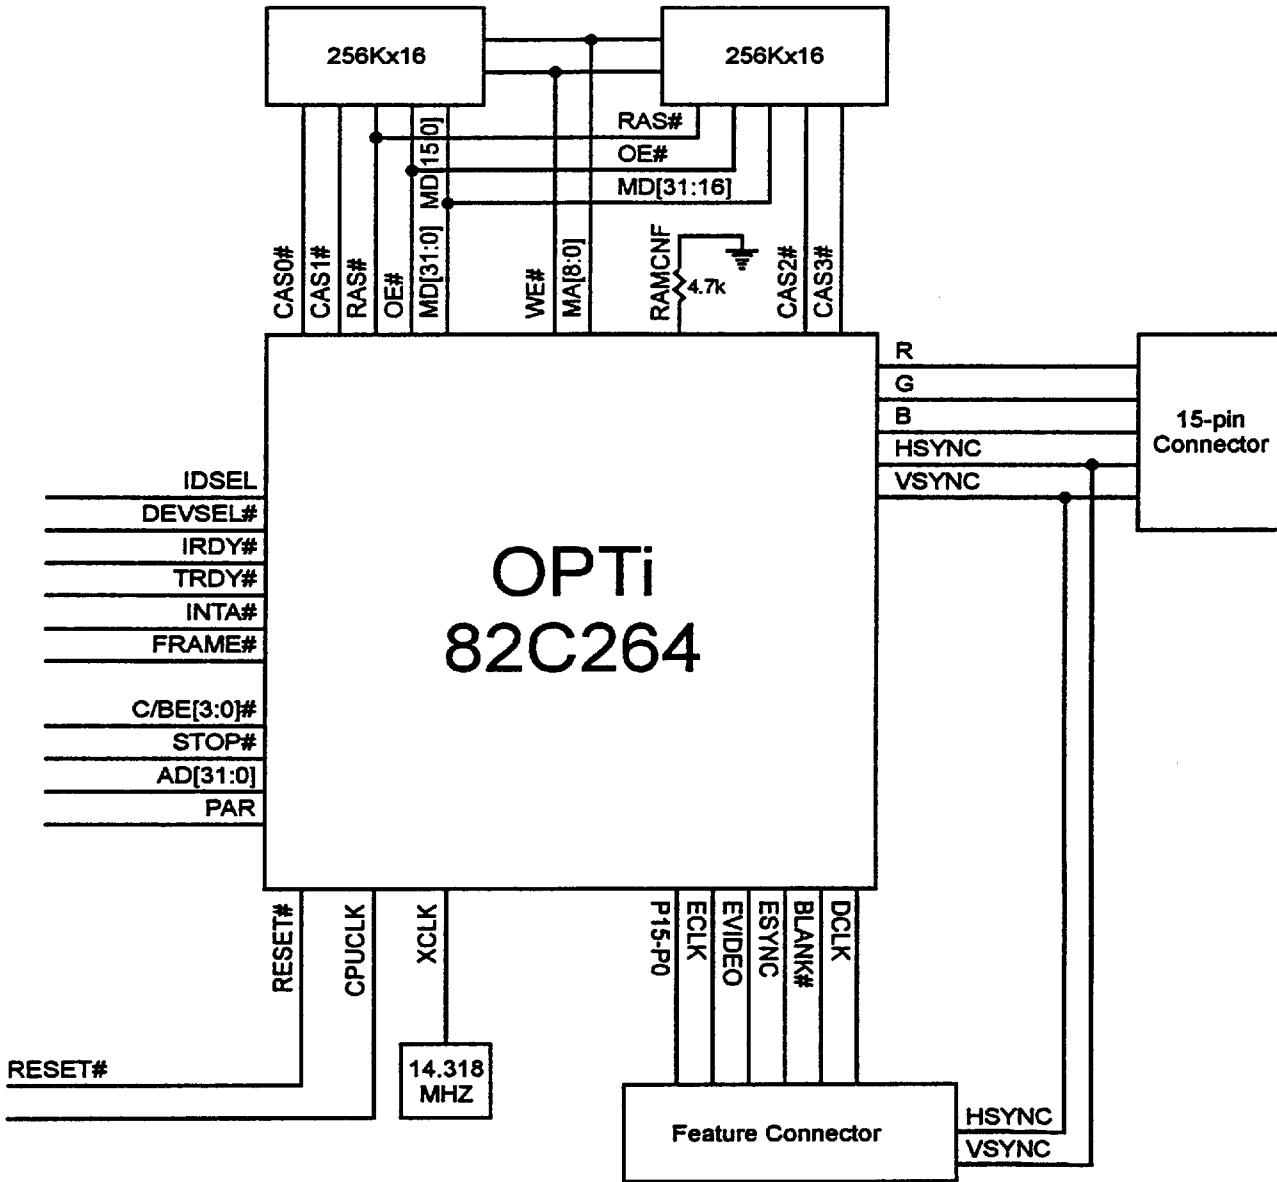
256Kx16

256Kx16

RAS#
OE#
MD[31:16]
MD[15:0]

CAS0#
CAS1#
RAS#
OE#
MD[31:0]
WE#
MA[8:0]
RAMCNF
4.7k
CAS2#
CAS3#

R
G
B
HSYNC
VSYNC

15-pin Connector

IDSEL
DEVSEL#
IRDY#
TRDY#
INTA#
FRAME#

C/BE[3:0]#
STOP#
AD[31:0]
PAR

OPTi
82C264

RESET#
CPUCLK
XCLK
P15-P0
ECLK
EVIDEO
ESYNC
BLANK#
DCLK

RESET#

14.318 MHZ

Feature Connector

HSYNC
VSYNC